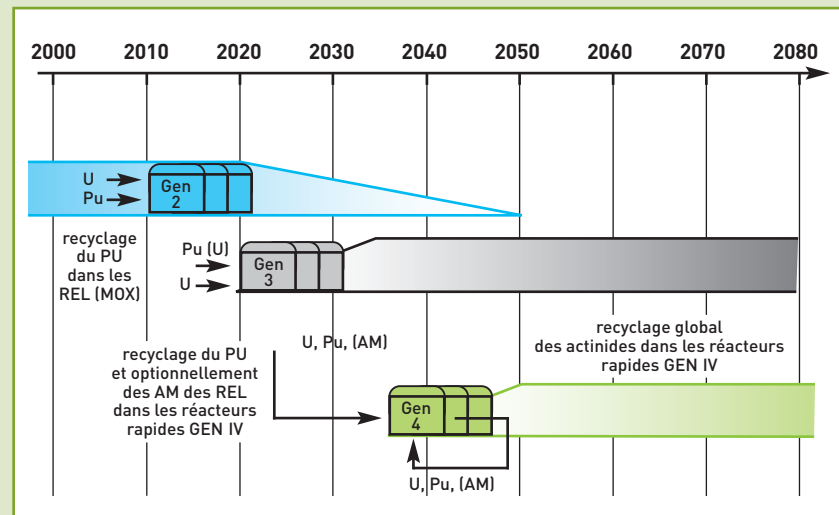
2000 2010 2020 2030 2040 2050 2060 2070 2080

U
Pu
Gen 2

recyclage du PU dans les REL (MOX)

Pu (U)
U
Gen 3

U, Pu, (AM)

recyclage du PU et optionnellement des AM des REL dans les réacteurs rapides GEN IV

recyclage global des actinides dans les réacteurs rapides GEN IV

Gen 4

U, Pu, (AM)